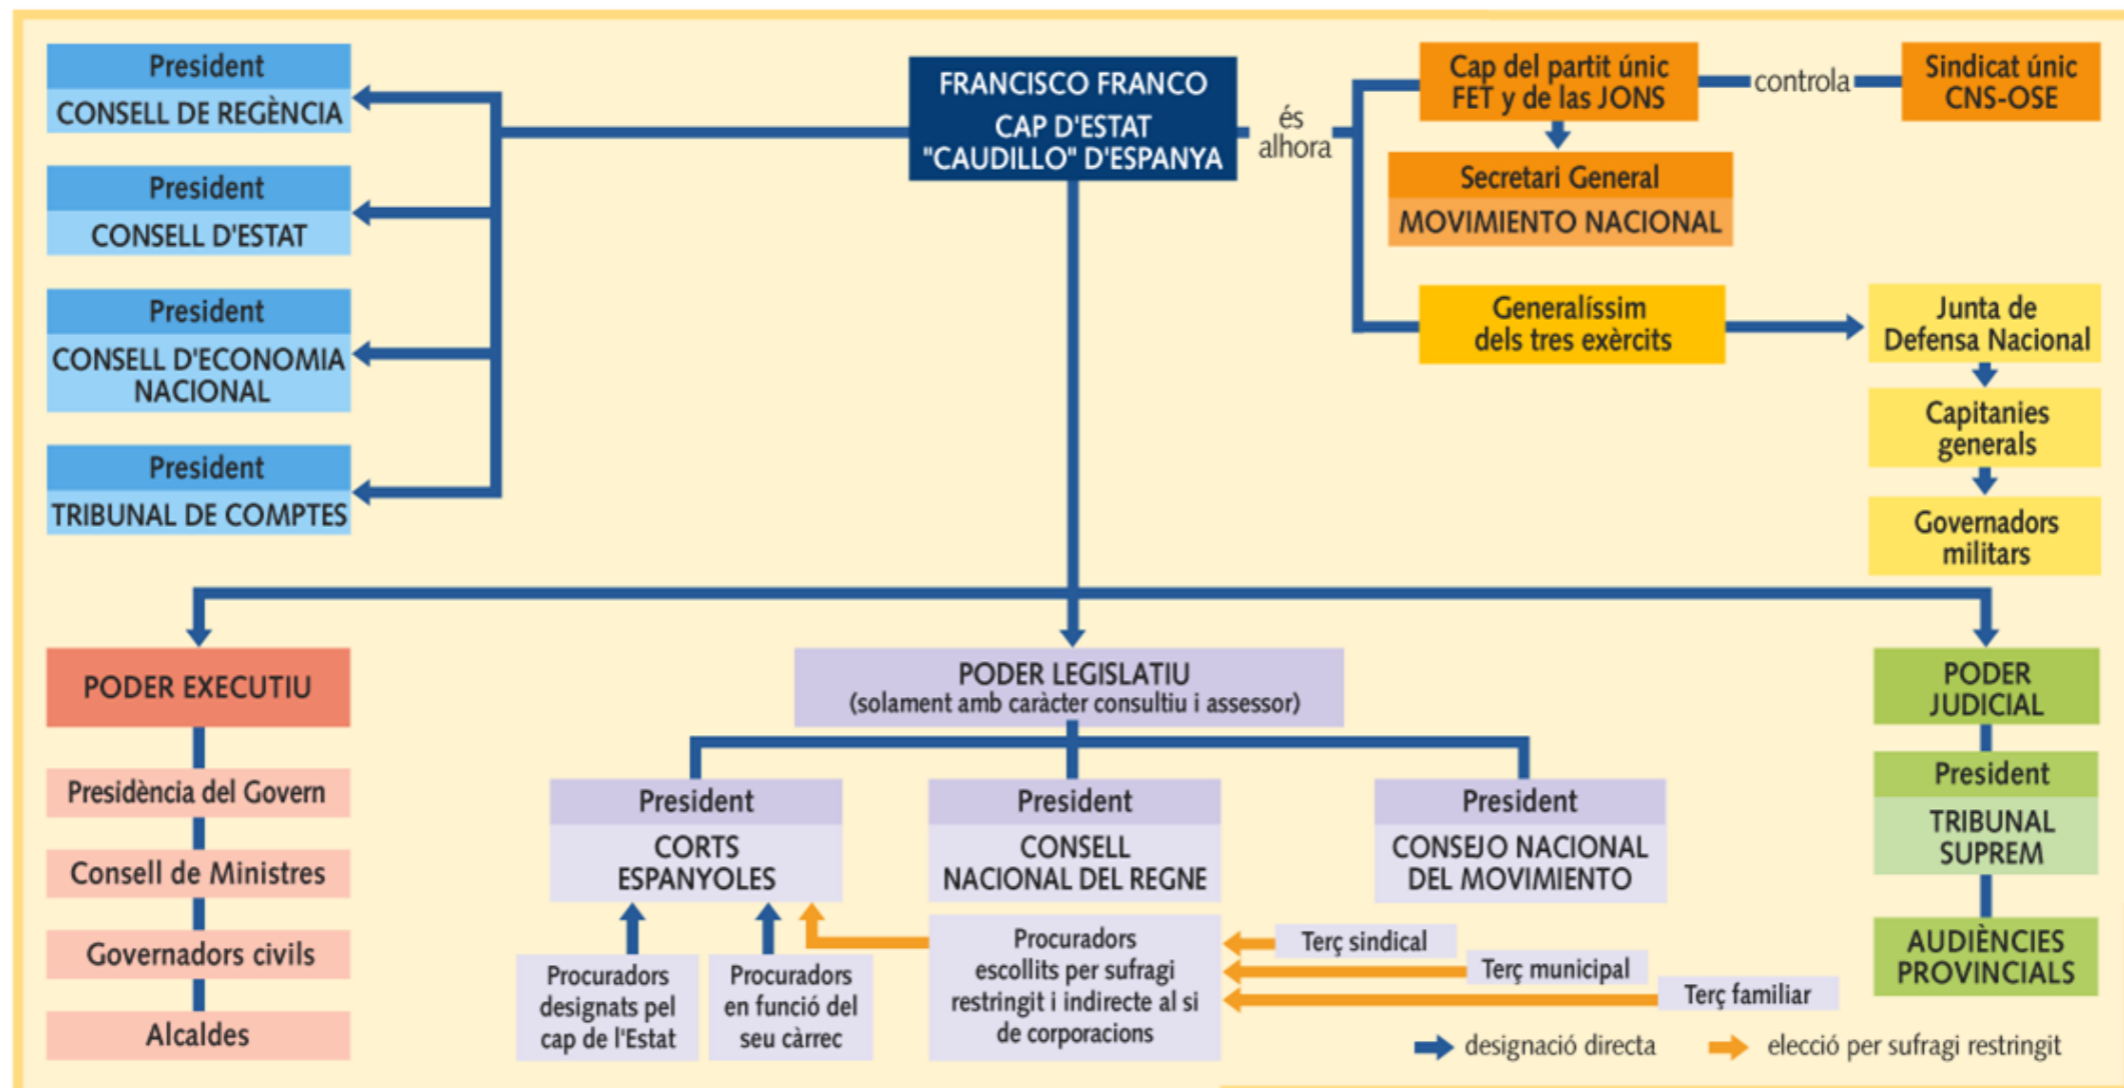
President
CONSELL DE REGÈNCIA

President
CONSELL D'ESTAT

President
CONSELL D'ECONOMIA NACIONAL

President
TRIBUNAL DE COMPTES

FRANCISCO FRANCO
CAP D'ESTAT
"CAUDILLO" D'ESPANYA

és alhora

Cap del partit únic FET y de las JONS

controla

Sindicat únic CNS-OSE

Secretari General
MOVIMIENTO NACIONAL

Generalíssim dels tres exèrcits

Junta de Defensa Nacional

Capitanies generals

Governadors militars

PODER EXECUTIU

Presidència del Govern

Consell de Ministres

Governadors civils

Alcaldes

PODER LEGISLATIU
(solament amb caràcter consultiu i assessor)

President
CORTS ESPANYOLES

President
CONSELL NACIONAL DEL REGNE

President
CONSEJO NACIONAL DEL MOVIMIENTO

Procuradors designats pel cap de l'Estat

Procuradors en funció del seu càrrec

Procuradors escollits per sufragi restringit i indirecte al si de corporacions

Terç sindical

Terç municipal

Terç familiar

PODER JUDICIAL

President
TRIBUNAL SUPREM

AUDIÈNCIES PROVINCIALS

designació directa

elecció per sufragi restringit